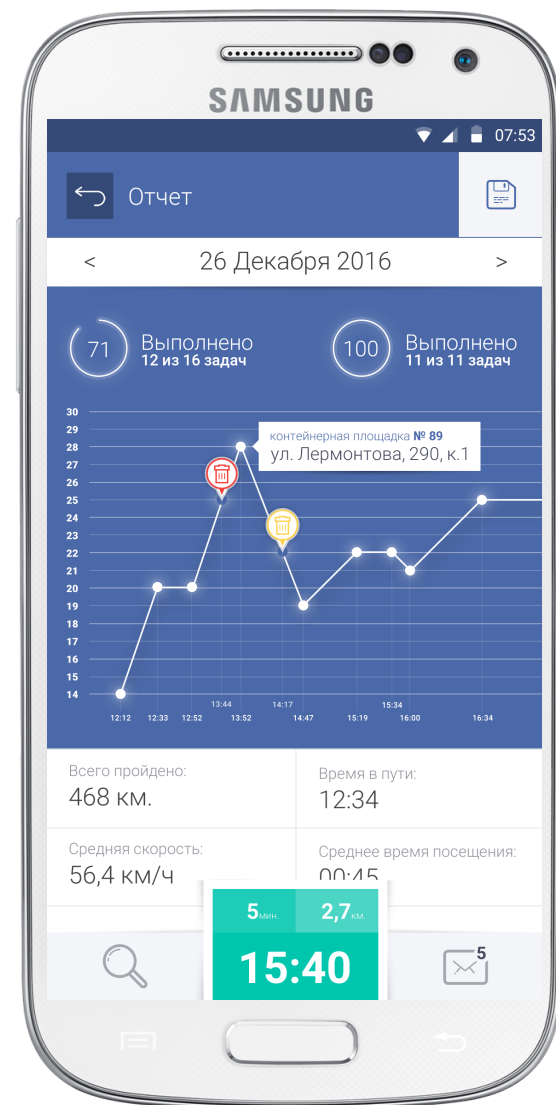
SAMSUNG

07:53

Отчет

<

26 Декабря 2016

>

71 Выполнено
12 из 16 задач

100 Выполнено
11 из 11 задач

30
29
28
27
26
25
24
23
22
21
20
19
18
17
16
15
14

контейнерная площадка № 89
ул. Лермонтова, 290, к.1

12:12 12:33 12:52 13:44 13:52 14:17 14:47 15:19 15:34 16:00 16:34

Всего пройдено:
468 км.

Время в пути:
12:34

Средняя скорость:
56,4 км/ч

Среднее время посещения:
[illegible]

5 мин.
2,7 км.
15:40

5